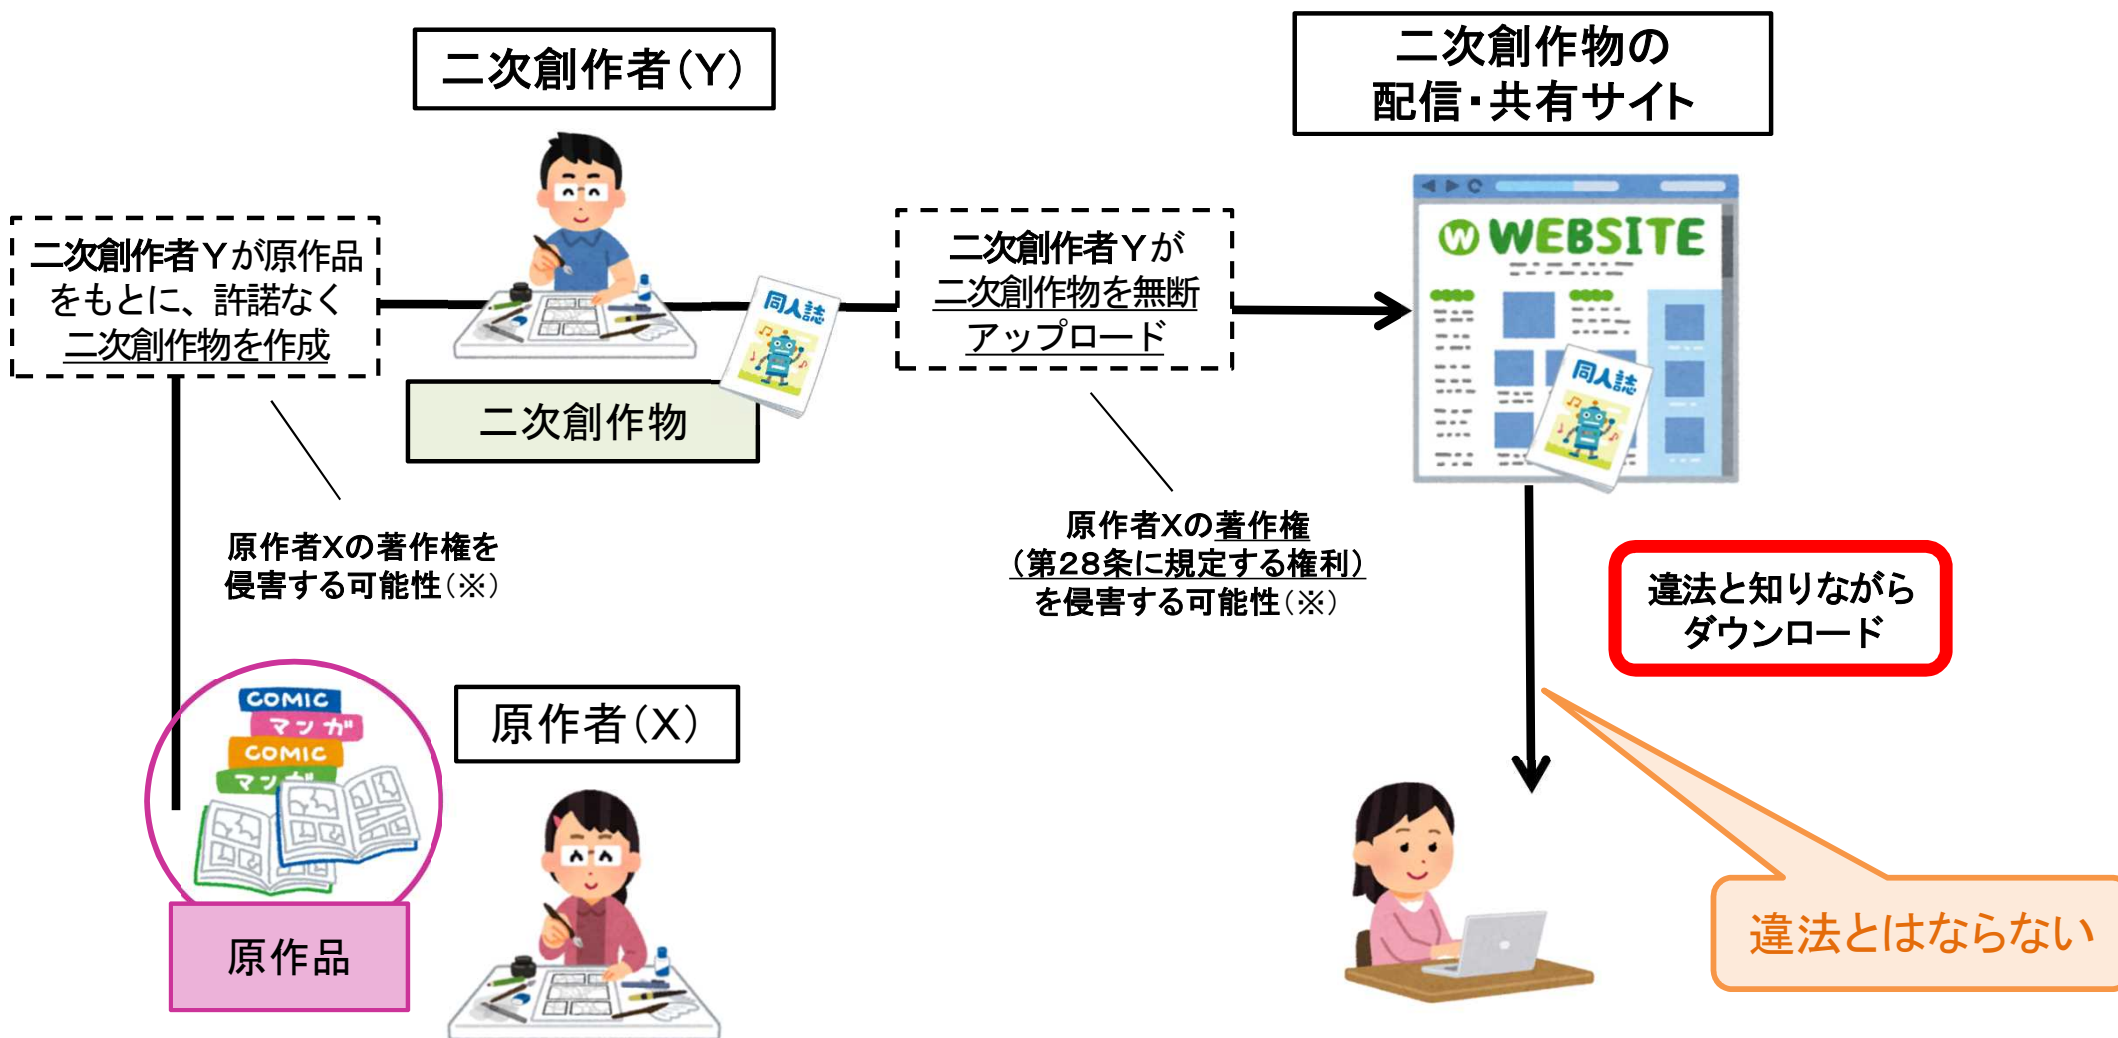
二次創作者（Y）

二次創作物の
配信・共有サイト

二次創作者Ｙが原作品をもとに、許諾なく二次創作物を作成

同人誌

二次創作者Ｙが二次創作物を無断アップロード

WEBSITE

同人誌

二次創作物

原作者Xの著作権を侵害する可能性（※）

原作者Xの著作権（第28条に規定する権利）を侵害する可能性（※）

違法と知りながらダウンロード

COMIC
マンガ
COMIC
マンガ

原作者（X）

原作品

違法とはならない